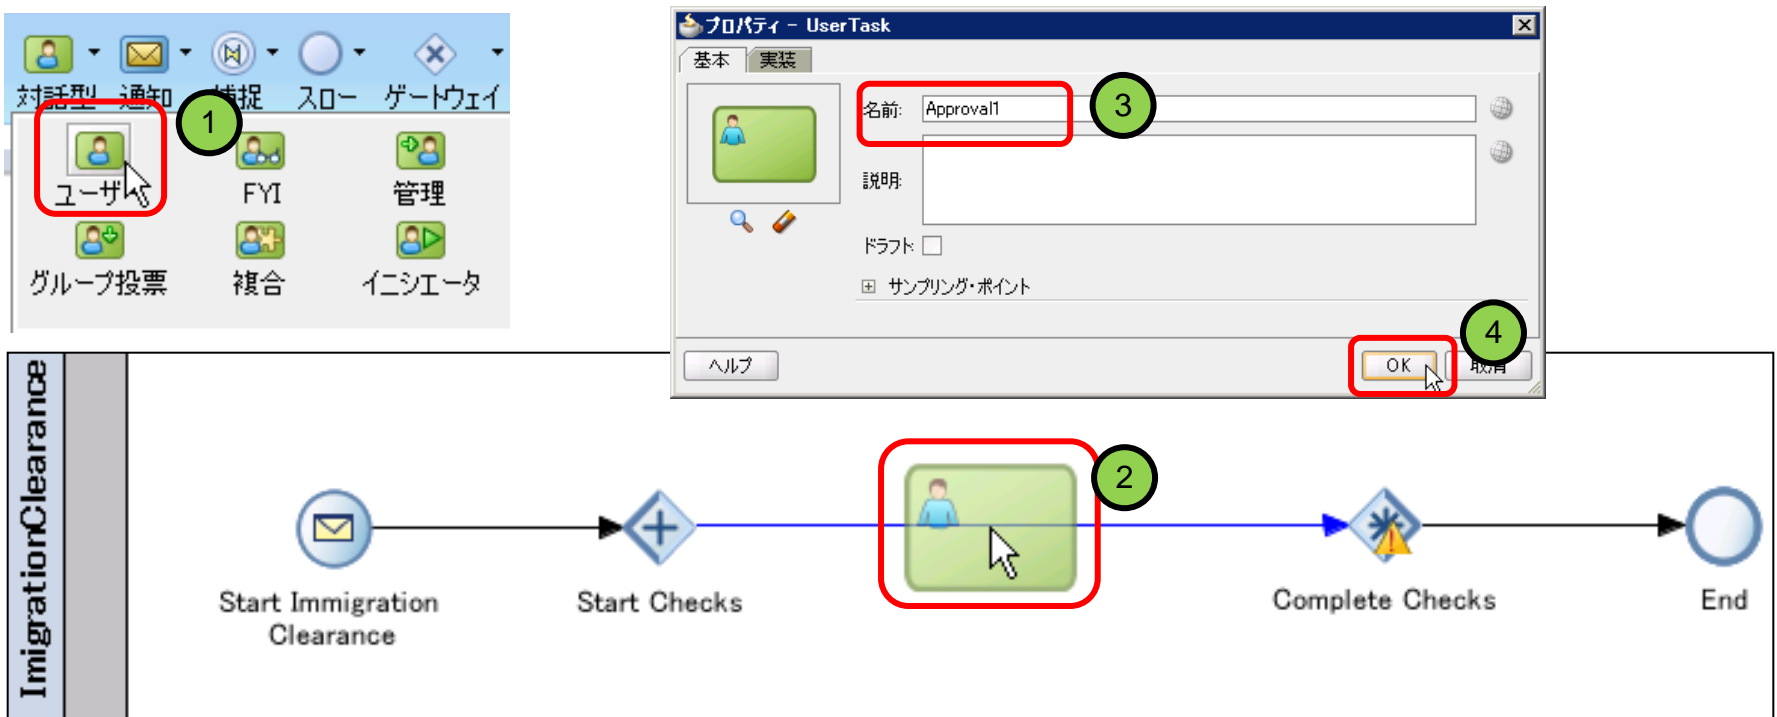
対話型 通知 捕捉 スロー ゲートウェイ

1

ユーザー FYI 管理

グループ投票 複合 イニシエータ

プロパティ - UserTask

基本 実装

名前: Approval1

3

説明:

ドラフト

⊞ サンプリング・ポイント

ヘルプ

OK 取消

4

ImigrationClearance

2

Start Immigration Clearance

Start Checks

Complete Checks

End